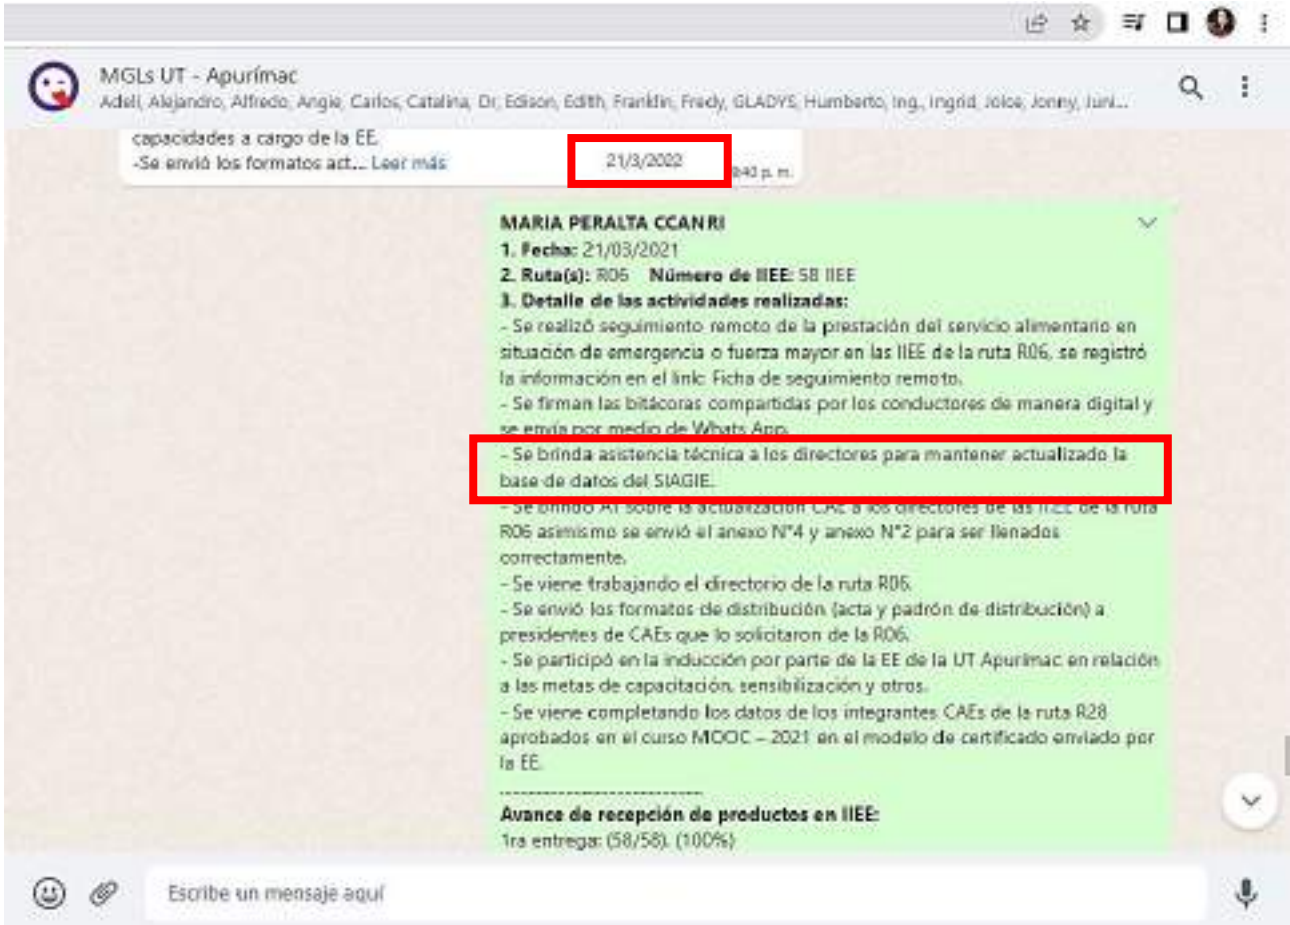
MGLs UT - Apurímac
Adeli, Alejandro, Alfredo, Angie, Carlos, Catalina, Dr, Edison, Edith, Franklin, Fredy, GLADYS, Humberto, Ing., Ingrid, Jolce, Jonny, Juni...

capacidades a cargo de la EE.
-Se envió los formatos act... Leer más
21/3/2022
8:40 p. m.

MARIA PERALTA CCANRI
1. Fecha: 21/03/2021
2. Ruta(s): R06 Número de IIEE: 58 IIEE
3. Detalle de las actividades realizadas:
- Se realizó seguimiento remoto de la prestación del servicio alimentario en situación de emergencia o fuerza mayor en las IIEE de la ruta R06, se registró la información en el link: Ficha de seguimiento remoto.
- Se firman las bitácoras compartidas por los conductores de manera digital y se envía por medio de Whats App.
- Se brinda asistencia técnica a los directores para mantener actualizado la base de datos del SIAGIE.
- Se brindó AT sobre la actualización CAE a los directores de las IIEE de la ruta R06 asimismo se envió el anexo N°4 y anexo N°2 para ser llenados correctamente.
- Se viene trabajando el directorio de la ruta R06.
- Se envió los formatos de distribución (acta y padrón de distribución) a presidentes de CAEs que lo solicitaron de la R06.
- Se participó en la inducción por parte de la EE de la UT Apurímac en relación a las metas de capacitación, sensibilización y otros.
- Se viene completando los datos de los integrantes CAEs de la ruta R28 aprobados en el curso MOOC – 2021 en el modelo de certificado enviado por la EE.
------------------------------
Avance de recepción de productos en IIEE:
1ra entrega: (58/58). (100%)

Escribe un mensaje aquí